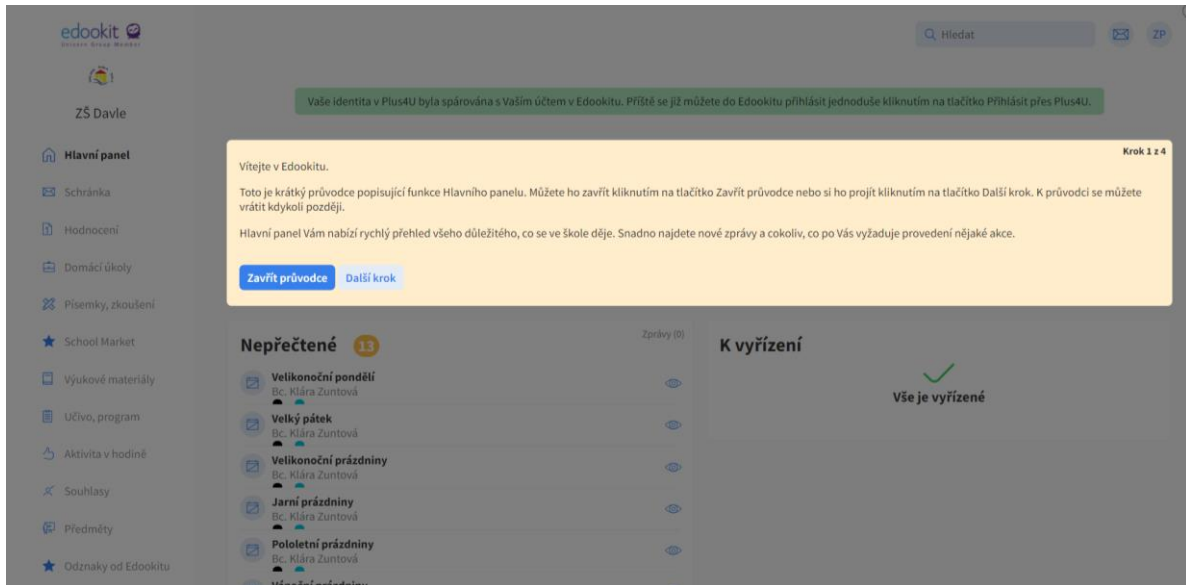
edookit
Devera Group Member

ZŠ Davle

Hlavní panel
Schránka
Hodnocení
Domácí úkoly
Písemky, zkoušení
School Market
Výukové materiály
Učivo, program
Aktivita v hodině
Souhlasy
Předměty
Odznaky od Edookitu

Hledat
ZP

Vaše identita v Plus4U byla spárována s Vaším účtem v Edookitu. Příště se již můžete do Edookitu přihlásit jednoduše kliknutím na tlačítko Přihlásit přes Plus4U.

Krok 1 z 4

Vítejte v Edookitu.

Toto je krátký průvodce popisující funkce Hlavního panelu. Můžete ho zavřít kliknutím na tlačítko Zavřít průvodce nebo si ho projít kliknutím na tlačítko Další krok. K průvodci se můžete vrátit kdykoli později.

Hlavní panel Vám nabízí rychlý přehled všeho důležitého, co se ve škole děje. Snadno najdete nové zprávy a cokoliv, co po Vás vyžaduje provedení nějaké akce.

Zavřít průvodce
Další krok

Nepřečtené 13
Zprávy (0)

Velikonoční pondělí
Bc. Klára Zuntová

Velký pátek
Bc. Klára Zuntová

Velikonoční prázdniny
Bc. Klára Zuntová

Jarní prázdniny
Bc. Klára Zuntová

Pololetní prázdniny
Bc. Klára Zuntová

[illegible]

K vyřízení

Vše je vyřízené